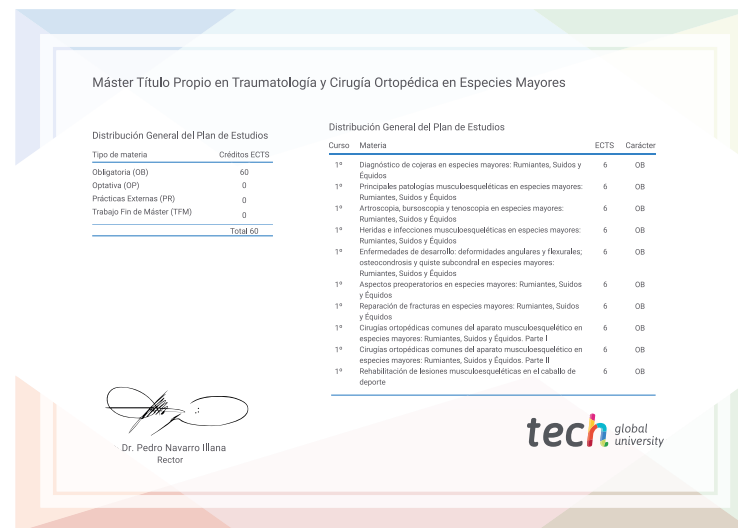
Máster Título Propio en Traumatología y Cirugía Ortopédica en Especies Mayores

Distribución General del Plan de Estudios

| Tipo de materia | Créditos ECTS |
|---|---|
| Obligatoria (OB) | 60 |
| Optativa (OP) | 0 |
| Prácticas Externas (PR) | 0 |
| Trabajo Fin de Máster (TFM) | 0 |
| | Total 60 |

Distribución General del Plan de Estudios

| Curso | Materia | ECTS | Carácter |
|---|---|---|---|
| 1º | Diagnóstico de cojeras en especies mayores: Rumiantes, Suidos y Équidos | 6 | OB |
| 1º | Principales patologías musculoesqueléticas en especies mayores: Rumiantes, Suidos y Équidos | 6 | OB |
| 1º | Artroscopia, bursoscopia y tenoscopia en especies mayores: Rumiantes, Suidos y Équidos | 6 | OB |
| 1º | Heridas e infecciones musculoesqueléticas en especies mayores: Rumiantes, Suidos y Équidos | 6 | OB |
| 1º | Enfermedades de desarrollo: deformidades angulares y flexurales; osteocondrosis y quiste subcondral en especies mayores: Rumiantes, Suidos y Équidos | 6 | OB |
| 1º | Aspectos preoperatorios en especies mayores: Rumiantes, Suidos y Équidos | 6 | OB |
| 1º | Reparación de fracturas en especies mayores: Rumiantes, Suidos y Équidos | 6 | OB |
| 1º | Cirugías ortopédicas comunes del aparato musculoesquelético en especies mayores: Rumiantes, Suidos y Équidos. Parte I | 6 | OB |
| 1º | Cirugías ortopédicas comunes del aparato musculoesquelético en especies mayores: Rumiantes, Suidos y Équidos. Parte II | 6 | OB |
| 1º | Rehabilitación de lesiones musculoesqueléticas en el caballo de deporte | 6 | OB |

Dr. Pedro Navarro Illana
Rector

tech global university